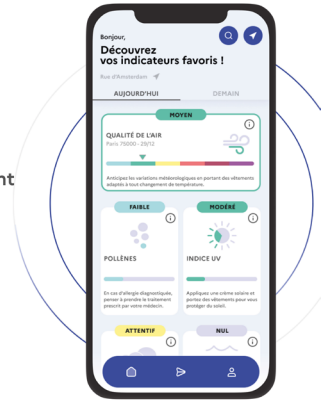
nt

Bonjour,

Découvrez vos indicateurs favoris !

Rue d'Amsterdam

AUJOURD'HUI

DEMAIN

MOYEN

QUALITÉ DE L'AIR

Paris 75000 - 29/12

Anticipez les variations météorologiques en portant des vêtements adaptés à tout changement de température.

FAIBLE

POLLENS

En cas d'allergie diagnostiquée, pensez à prendre le traitement prescrit par votre médecin.

MODÉRÉ

INDICE UV

Appliquez une crème solaire et portez des vêtements pour vous protéger du soleil.

ATTENTIF

NUL